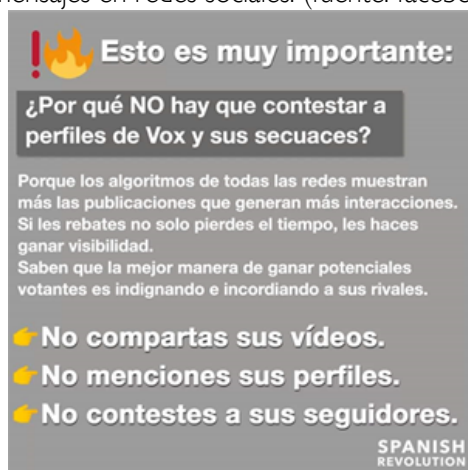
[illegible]nsajes en redes sociales. (fuente: faceb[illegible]

Esto es muy importante:

¿Por qué NO hay que contestar a perfiles de Vox y sus secuaces?

Porque los algoritmos de todas las redes muestran más las publicaciones que generan más interacciones. Si les rebates no solo pierdes el tiempo, les haces ganar visibilidad.
Saben que la mejor manera de ganar potenciales votantes es indignando e incordiando a sus rivales.

No compartas sus vídeos.
No menciones sus perfiles.
No contestes a sus seguidores.

SPANISH REVOLUTION